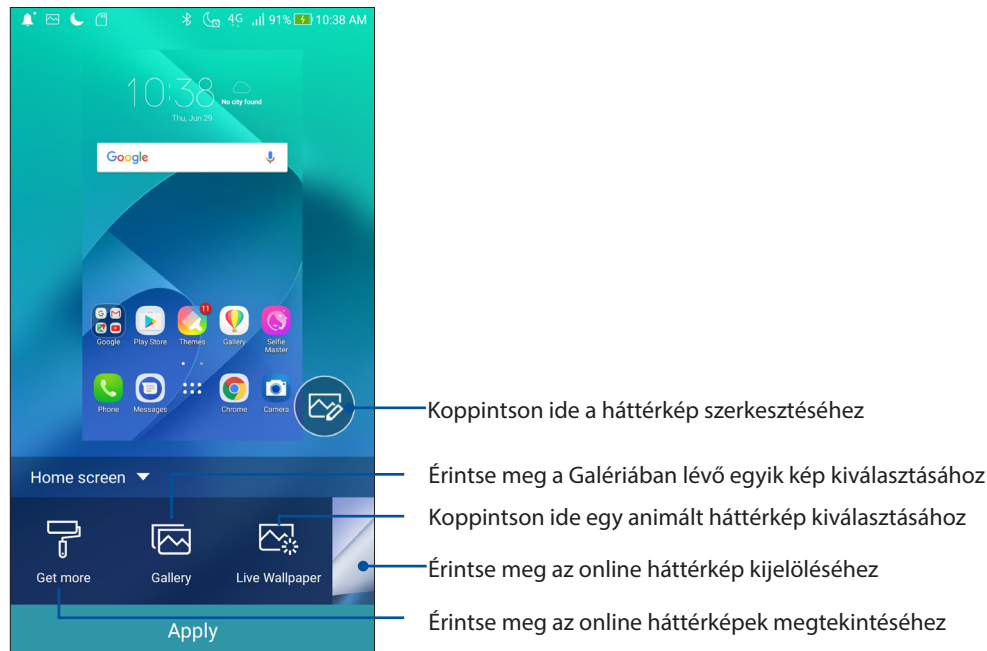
4G 91% 10:38 AM

10:38
No city found
Thu, Jun 29

Google

Google Play Store Themes 11 Gallery Selfie Master

Phone Messages Chrome Camera

Koppintson ide a háttérkép szerkesztéséhez

Home screen

Érintse meg a Galériában lévő egyik kép kiválasztásához

Koppintson ide egy animált háttérkép kiválasztásához

Get more Gallery Live Wallpaper

Érintse meg az online háttérkép kijelöléséhez

Érintse meg az online háttérképek megtekintéséhez

Apply